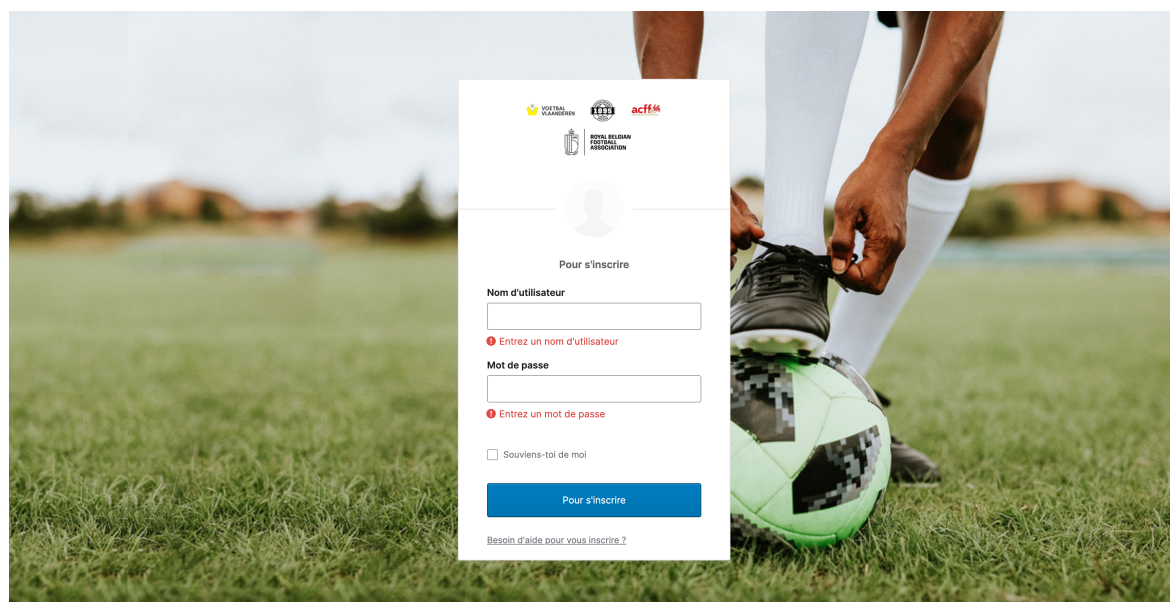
VOETBAL VLAANDEREN 1895 acff

ROYAL BELGIAN FOOTBALL ASSOCIATION

Pour s'inscrire

Nom d'utilisateur

Entrez un nom d'utilisateur

Mot de passe

Entrez un mot de passe

Souviens-toi de moi

Pour s'inscrire

Besoin d'aide pour vous inscrire ?